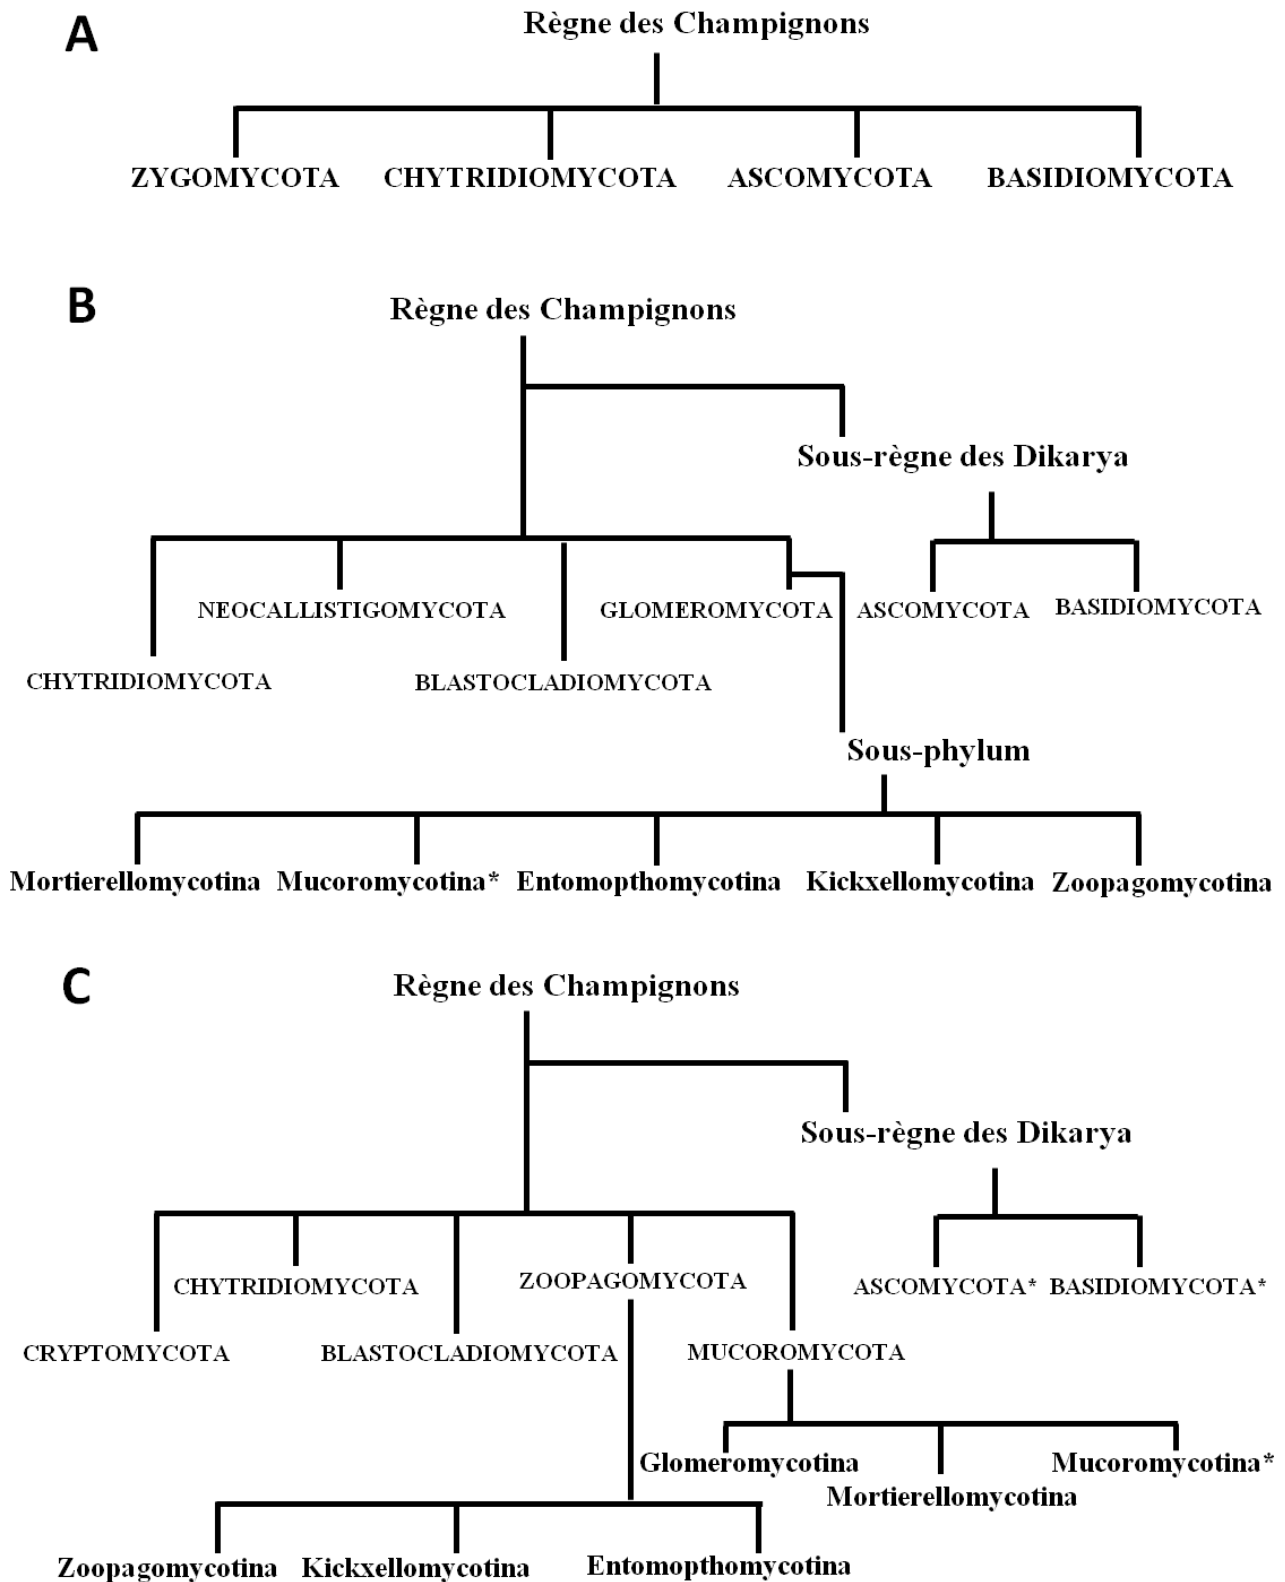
A

Règne des Champignons

ZYGOMYCOTA CHYTRIDIOMYCOTA ASCOMYCOTA BASIDIOMYCOTA

B

Règne des Champignons

Sous-règne des Dikarya

NEOCALLISTIGOMYCOTA GLOMEROMYCOTA ASCOMYCOTA BASIDIOMYCOTA

CHYTRIDIOMYCOTA BLASTOCLADIOMYCOTA

Sous-phylum

Mortierellomycotina Mucoromycotina* Entomopthomycotina Kickxellomycotina Zoopagomycotina

C

Règne des Champignons

Sous-règne des Dikarya

CHYTRIDIOMYCOTA ZOOPAGOMYCOTA ASCOMYCOTA* BASIDIOMYCOTA*

CRYPTOMYCOTA BLASTOCLADIOMYCOTA MUCOROMYCOTA

Glomeromycotina Mucoromycotina*

Mortierellomycotina

Zoopagomycotina Kickxellomycotina Entomopthomycotina